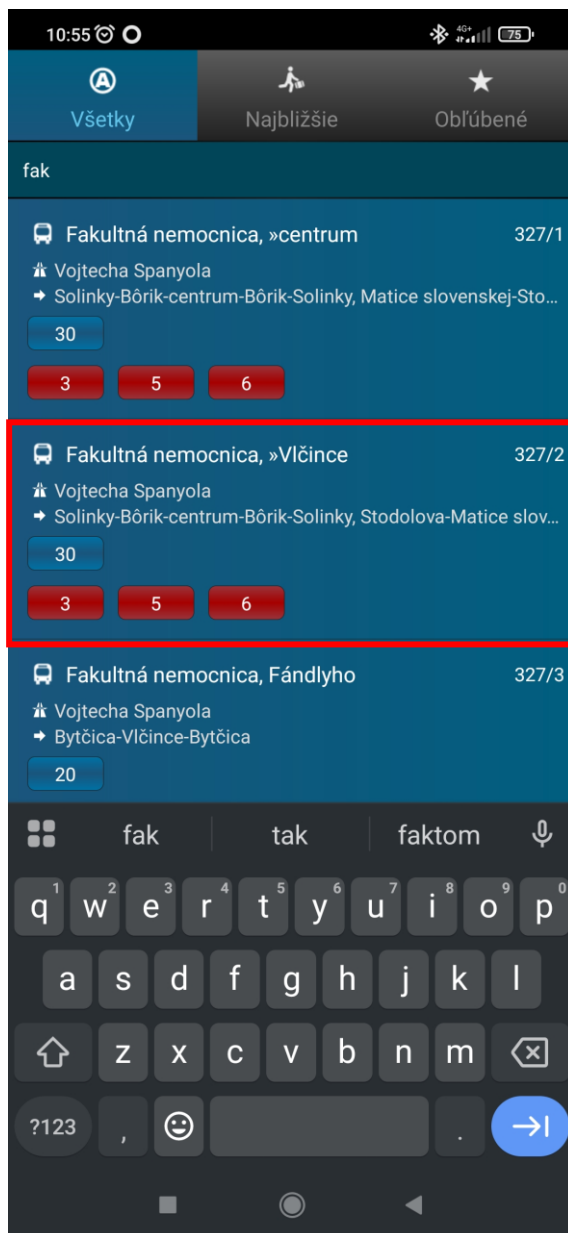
10:55

4G+ 75

Všetky

Najbližšie

Obľúbené

fak

Fakultná nemocnica, »centrum

327/1

Vojtecha Spanyola

→ Solinky-Bôrik-centrum-Bôrik-Solinky, Matice slovenskej-Sto...

30

3 5 6

Fakultná nemocnica, »Vlčince

327/2

Vojtecha Spanyola

→ Solinky-Bôrik-centrum-Bôrik-Solinky, Stodolova-Matice slov...

30

3 5 6

Fakultná nemocnica, Fándlyho

327/3

Vojtecha Spanyola

→ Bytčica-Vlčince-Bytčica

20

fak tak faktom

q 1 w 2 e 3 r 4 t 5 y 6 u 7 i 8 o 9 p 0

a s d f g h j k l

z x c v b n m

?123 , .